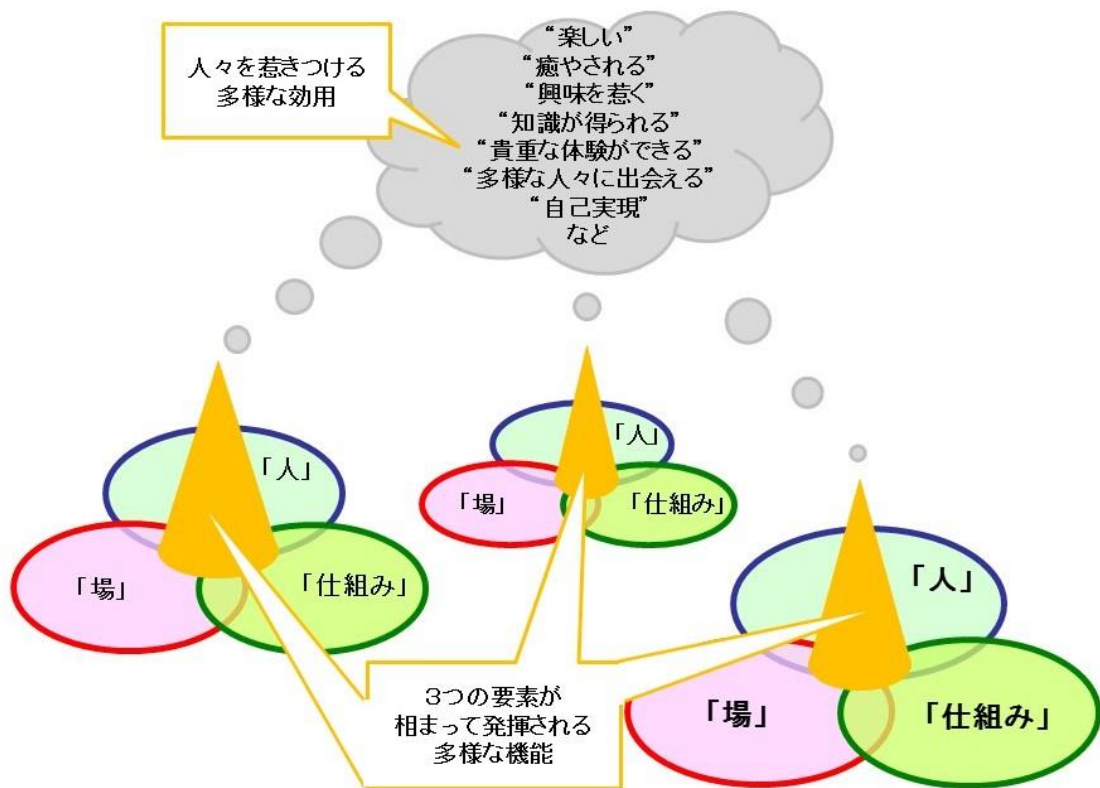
人々を惹きつける多様な効用

“楽しい”
“癒やされる”
“興味を惹く”
“知識が得られる”
“貴重な体験ができる”
“多様な人々に出会える”
“自己実現”
など

「人」
「場」
「仕組み」

「人」
「場」
「仕組み」

「人」
「場」
「仕組み」

3つの要素が相まって発揮される多様な機能